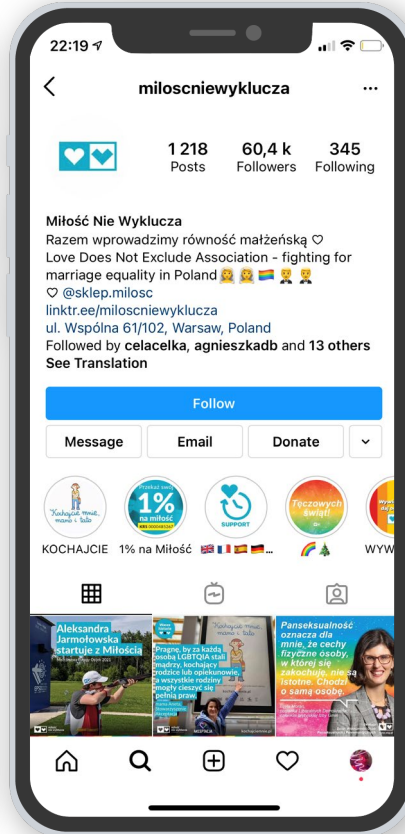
22:19

milosciewyklucza

1 218
Posts

60,4 k
Followers

345
Following

Miłość Nie Wyklucza
Razem wprowadzimy równość małżeńską ♡
Love Does Not Exclude Association - fighting for marriage equality in Poland 👩‍❤️‍👩 👩‍❤️‍👩 🏳️‍🌈 👬 👬
♡ @sklep.milosc
linktr.ee/milosciewyklucza
ul. Wspólna 61/102, Warsaw, Poland
Followed by celacelka, agnieszkadb and 13 others
See Translation

Follow

Message
Email
Donate

Kochajcie mnie, mamo i tato
KOCHAJCIE

Przekaż swój 1% na miłość
1% na Miłość

SUPPORT
🇬🇧🇫🇷🇩🇪...

Tęczowych świąt!
🌈🎄

WYW

Aleksandra Jarmołowska startuje z Miłością

Kochajcie mnie, mamo i tato
Pragnę, by za każdą osobą LGBTQIA stali mądrzy, kochający rodzice lub opiekunowie, a wszystkie rodziny mogły cieszyć się pełnią praw

Panseksualność oznacza dla mnie, że cechy fizyczne osoby, w której się zakochuję, nie są istotne. Chodzi o samą osobę.